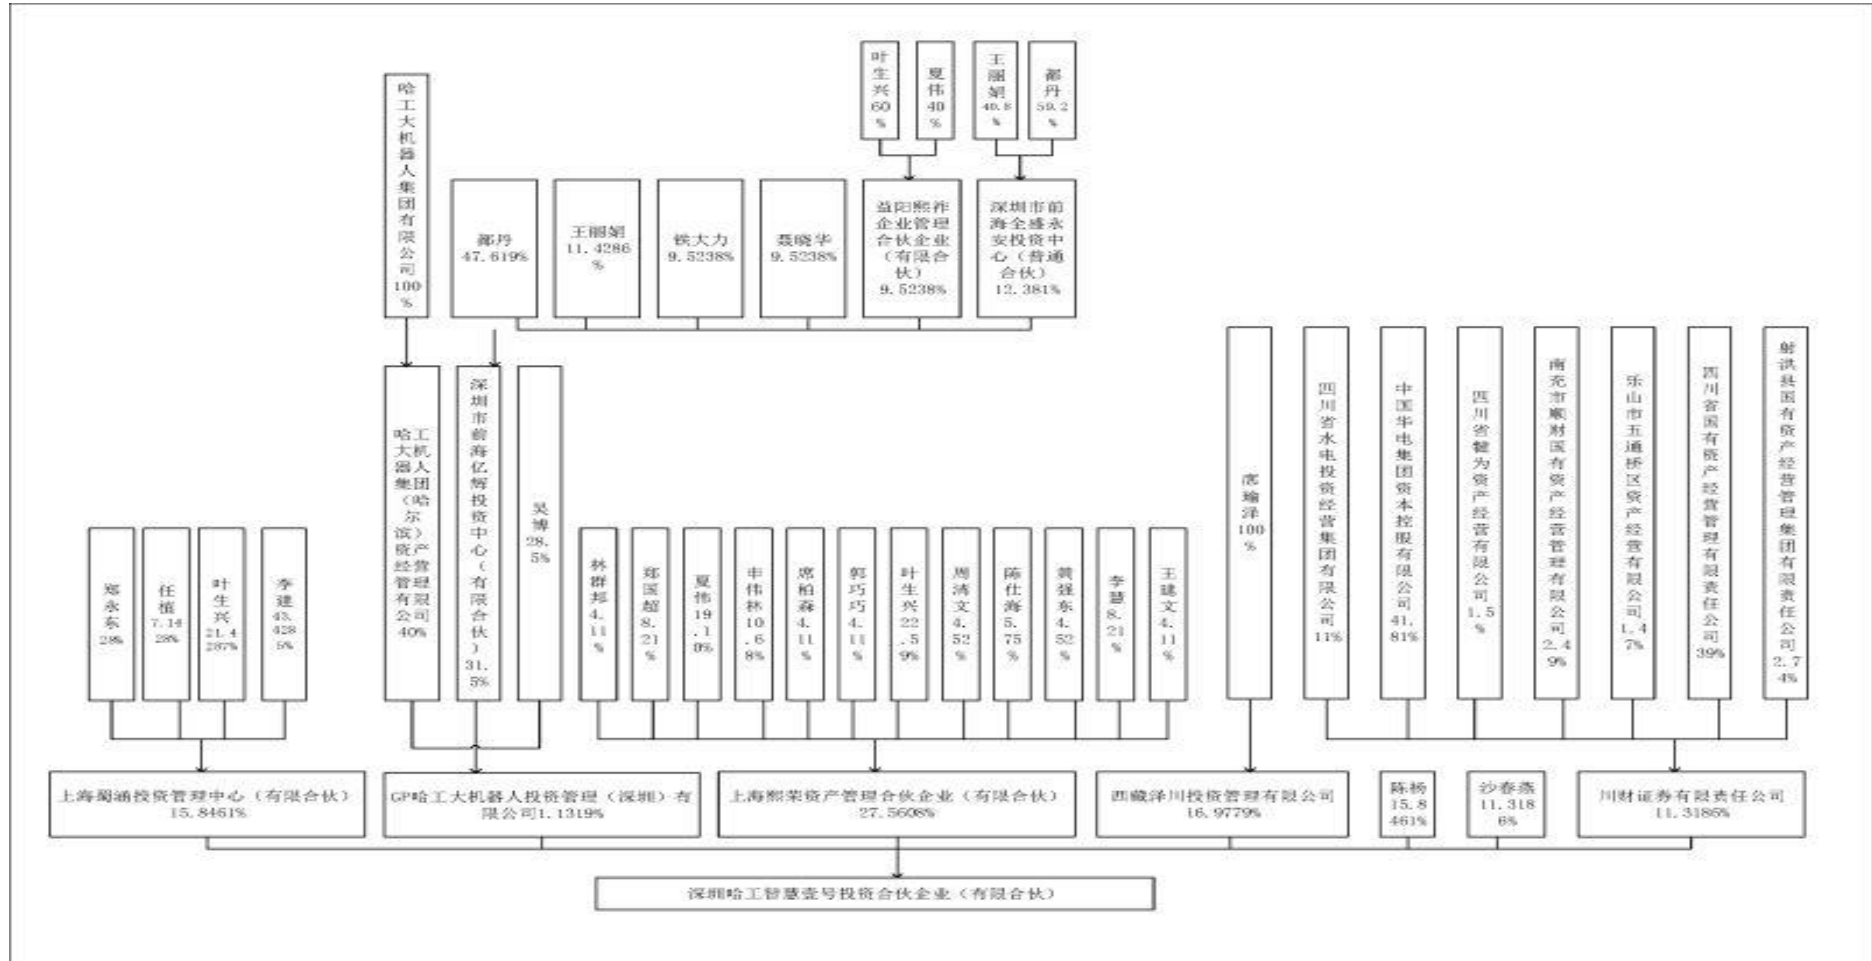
叶生兴60%

夏伟40%

王丽娟40.8%

鄢丹59.2%

哈工大机器人集团有限公司100%

鄢丹47.619%

王丽娟11.4286%

铁大力9.5238%

聂晓华9.5238%

益阳熙祚企业管理合伙企业（有限合伙）9.5238%

深圳市前海全盛永安投资中心（普通合伙）12.381%

哈工大机器人集团（哈尔滨）资产经营管理有限公司40%

深圳市前海亿辉投资中心（有限合伙）31.5%

吴博28.5%

席瑜洋100%

四川省水电投资经营集团有限公司11%

中国华电集团资本控股有限公司41.81%

四川省鑫为资产经营有限公司1.5%

南充市顺财国有资产经营管理有限公司2.49%

乐山市五通桥区资产经营有限公司1.47%

四川省国有资产经营管理有限责任公司39%

射洪县国有资产经营管理集团有限责任公司2.74%

郑永东28%

任植7.1428%

叶生兴21.4287%

李建43.4285%

林辟邦4.11%

郑国超8.21%

夏伟19.18%

申伟林10.68%

席柏森4.11%

郭巧巧4.11%

叶生兴22.59%

周清文4.52%

陈仕海5.75%

黄强东4.52%

李慧8.21%

王建文4.11%

上海蜀涵投资管理中心（有限合伙）15.8461%

GP哈工大机器人投资管理（深圳）有限公司1.1319%

上海熙荣资产管理合伙企业（有限合伙）27.5608%

西藏洋川投资管理有限公司16.9779%

陈杨15.8461%

沙春燕11.3186%

川财证券有限责任公司11.3186%

深圳哈工智慧壹号投资合伙企业（有限合伙）